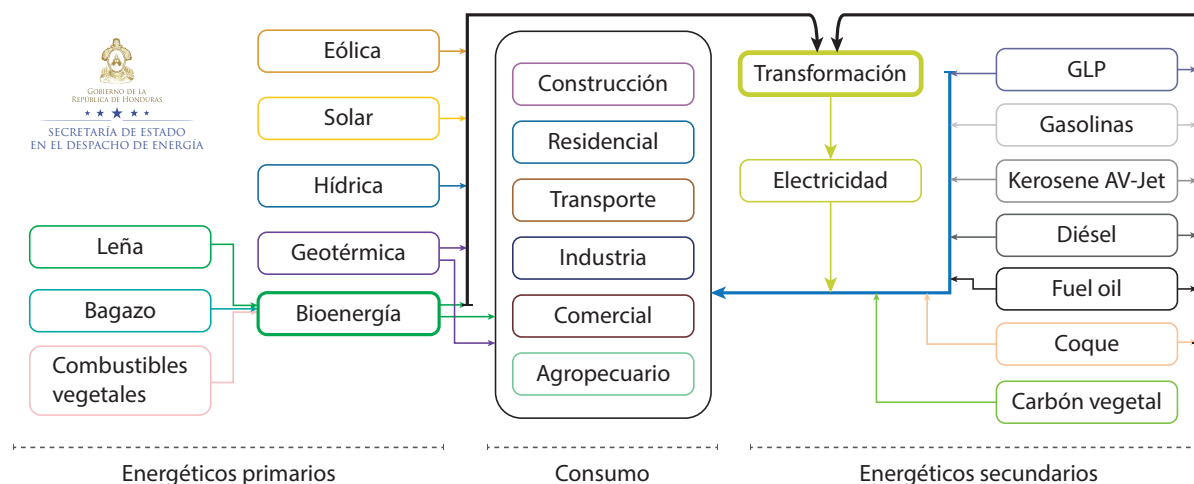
Gobierno de la República de Honduras
★ ★ ★ ★ ★
SECRETARÍA DE ESTADO EN EL DESPACHO DE ENERGÍA

Eólica
Solar
Hídrica
Geotérmica
Leña
Bagazo
Combustibles vegetales
Bioenergía

Construcción
Residencial
Transporte
Industria
Comercial
Agropecuario

Transformación
Electricidad

GLP
Gasolinas
Kerosene AV-Jet
Diésel
Fuel oil
Coque
Carbón vegetal

Energéticos primarios
Consumo
Energéticos secundarios